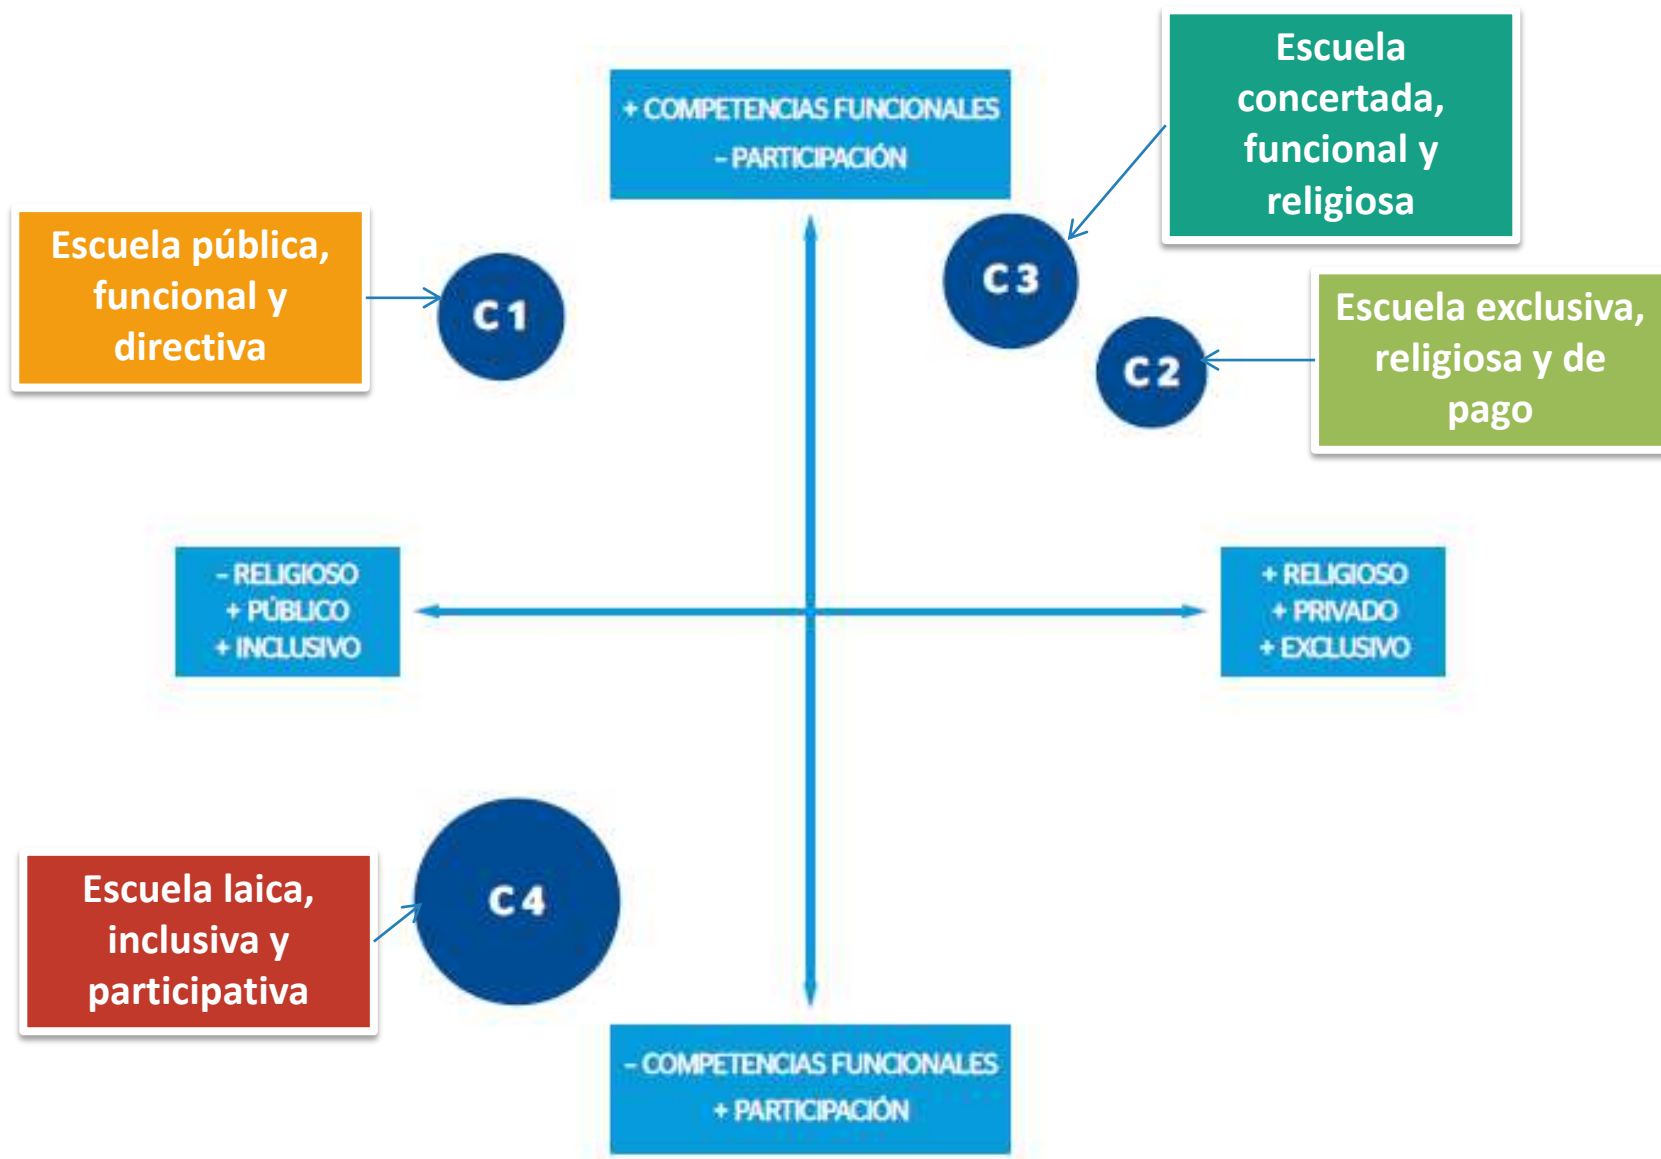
+ COMPETENCIAS FUNCIONALES
- PARTICIPACIÓN

Escuela concertada, funcional y religiosa

Escuela pública, funcional y directiva

C 1

C 3

C 2

Escuela exclusiva, religiosa y de pago

- RELIGIOSO
+ PÚBLICO
+ INCLUSIVO

+ RELIGIOSO
+ PRIVADO
+ EXCLUSIVO

Escuela laica, inclusiva y participativa

C 4

- COMPETENCIAS FUNCIONALES
+ PARTICIPACIÓN